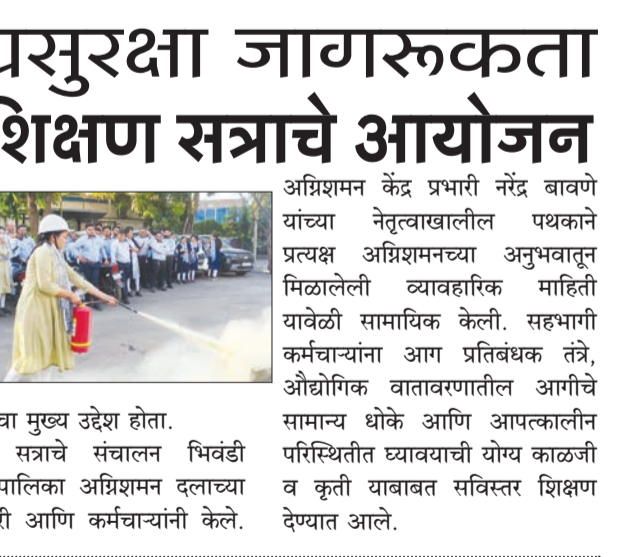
प्रसुरक्षा जागरूकता
शिक्षण सत्राचे आयोजन

वा मुख्य उद्देश होता.
सत्राचे संचालन भिवंडी
पालिका अग्निशमन दलाच्या
ी आणि कर्मचाऱ्यांनी केले.

अग्निशमन केंद्र प्रभारी नरेंद्र बावणे यांच्या नेतृत्वाखालील पथकाने प्रत्यक्ष अग्निशमनच्या अनुभवातून मिळालेली व्यावहारिक माहिती यावेळी सामायिक केली. सहभागी कर्मचाऱ्यांना आग प्रतिबंधक तंत्रे, औद्योगिक वातावरणातील आगीचे सामान्य धोके आणि आपत्कालीन परिस्थितीत घ्यावयाची योग्य काळजी व कृती याबाबत सविस्तर शिक्षण देण्यात आले.